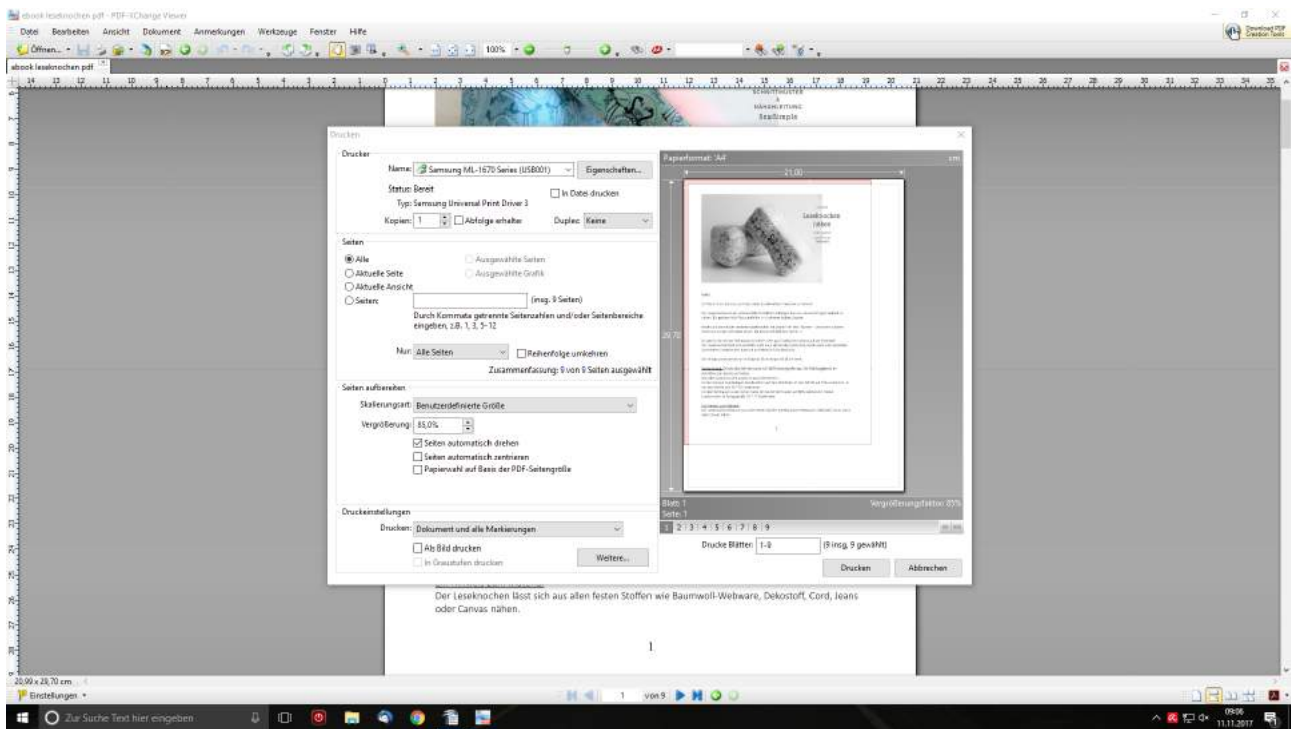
ebook leseknochen pdf - PDF-XChange Viewer

Datei Bearbeiten Ansicht Dokument Anmerkungen Werkzeuge Fenster Hilfe

Öffnen... 100%

ebook leseknochen pdf

Drucken

Drucker

Name: Samsung ML-1670 Series (USB001) Eigenschaften...

Status: Bereit

In Datei drucken

Typ: Samsung Universal Print Driver 3

Kopien: 1 Abfolge erhalten Duplex: Keine

Seiten

Alle

Ausgewählte Seiten

Aktuelle Seite

Ausgewählte Grafik

Aktuelle Ansicht

Seiten: (insg. 9 Seiten)

Durch Kommata getrennte Seitenzahlen und/oder Seitenbereiche eingeben, z.B. 1, 3, 5-12

Nur: Alle Seiten Reihenfolge umkehren

Zusammenfassung: 9 von 9 Seiten ausgewählt

Seiten aufbereiten

Skalierungsart: Benutzerdefinierte Größe

Vergrößerung: 85,0%

Seiten automatisch drehen

Seiten automatisch zentrieren

Papierwahl auf Basis der PDF-Seitengröße

Druckeinstellungen

Drucken: Dokument und alle Markierungen

Als Bild drucken

In Graustufen drucken

Weitere...

Papierformat: 'A4'

cm

21,00

29,70

Leseknochen nähen

Blatt: 1

Seite: 1

Vergrößerungsfaktor: 85%

1 2 3 4 5 6 7 8 9

Drucke Blätter: 1-9 (9 insg. 9 gewählt)

Drucken Abbrechen

Der Leseknochen lässt sich aus allen festen Stoffen wie Baumwoll-Webware, Dekostoff, Cord, Jeans oder Canvas nähen.

1

20,99 x 29,70 cm

Einstellungen

1 von 9

Zur Suche Text hier eingeben

09:06
11.11.2017